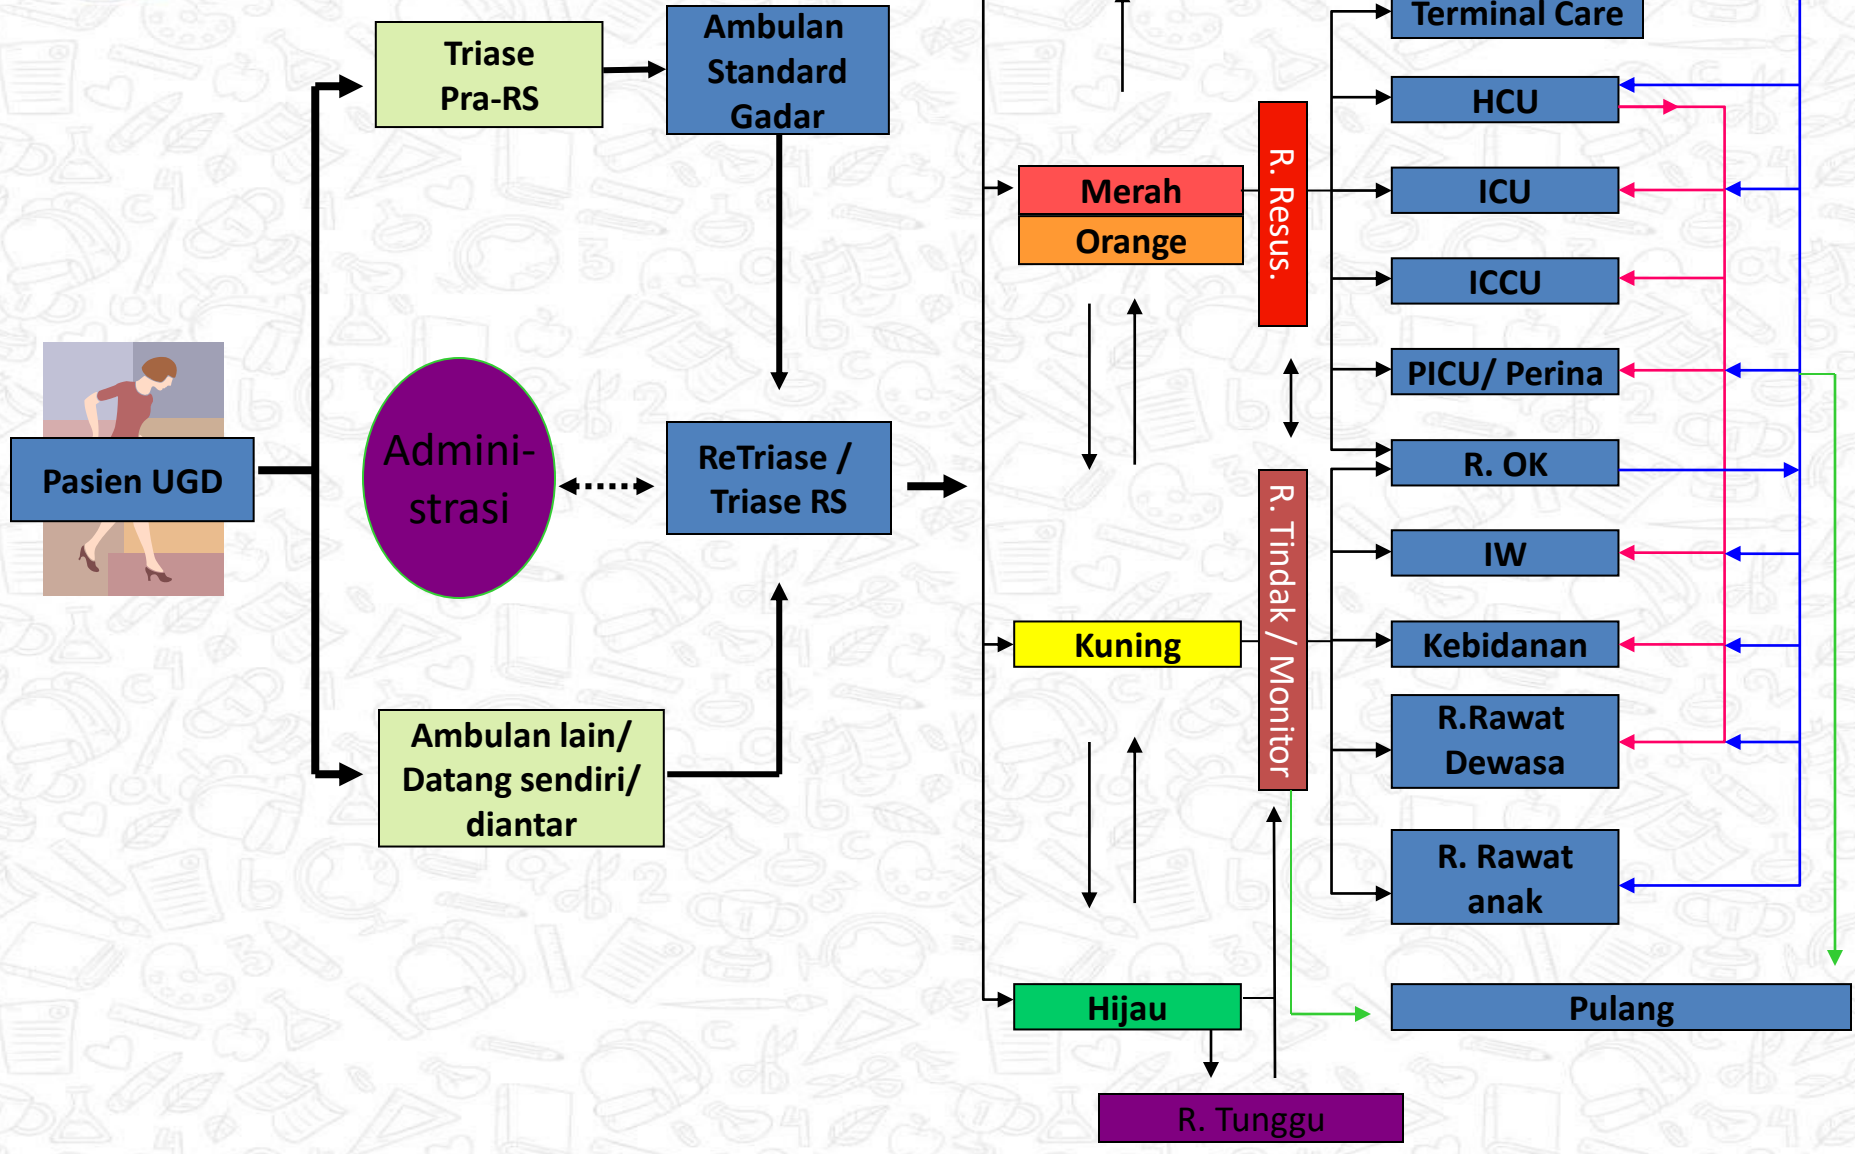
Triase Pra-RS

Ambulan Standard Gadar

Pasien UGD

Admini-strasi

ReTriase / Triase RS

Ambulan lain/ Datang sendiri/ diantar

Merah

Orange

R. Resus.

Kuning

R. Tindak / Monitor

Hijau

R. Tunggu

Terminal Care

HCU

ICU

ICCU

PICU/ Perina

R. OK

IW

Kebidanan

R.Rawat Dewasa

R. Rawat anak

Pulang